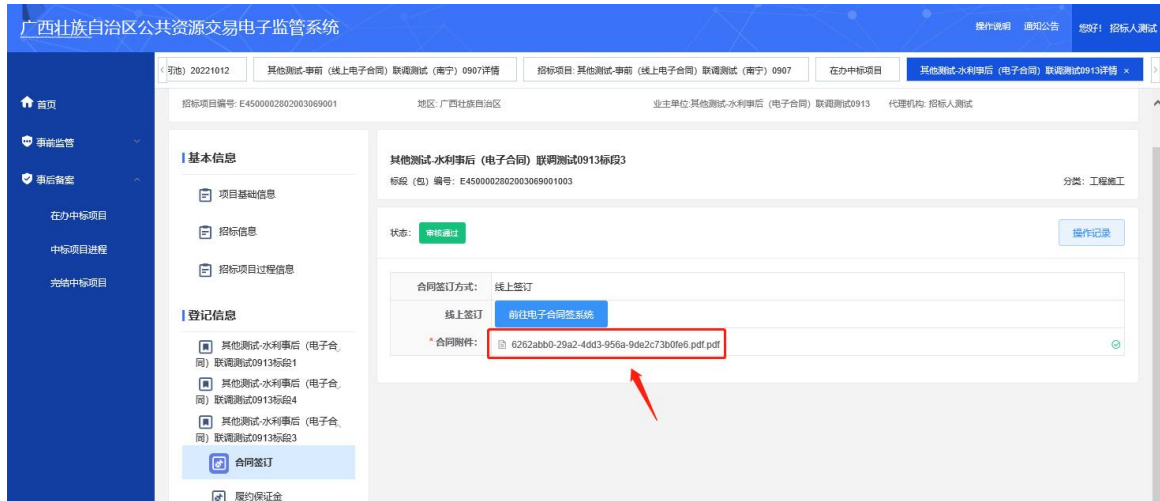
广西壮族自治区公共资源交易电子监管系统

操作说明 通知公告 您好！招标人测试

引池) 20221012 | 其他测试-事前（线上电子合同）联调测试（南宁）0907详情 | 招标项目: 其他测试-事前（线上电子合同）联调测试（南宁）0907 | 在办中标项目 | 其他测试-水利事后（电子合同）联调测试0913详情 ×

首页
事前监管
事后备案
在办中标项目
中标项目进程
完结中标项目

招标项目编号: E4500002802003069001 地区: 广西壮族自治区 业主单位:其他测试-水利事后（电子合同）联调测试0913 代理机构: 招标人测试

基本信息
项目基础信息
招标信息
招标项目过程信息
登记信息
其他测试-水利事后（电子合同）联调测试0913标段1
其他测试-水利事后（电子合同）联调测试0913标段4
其他测试-水利事后（电子合同）联调测试0913标段3
合同签订
履约保证金

其他测试-水利事后（电子合同）联调测试0913标段3
标段（包）编号: E4500002802003069001003
分类: 工程施工

状态: 审核通过
操作记录

| 合同签订方式: | 线上签订 |
|---|---|
| 线上签订 | 前往电子合同签系统 |
| * 合同附件: | 6262abb0-29a2-4dd3-956a-9de2c73b0fe6.pdf.pdf |